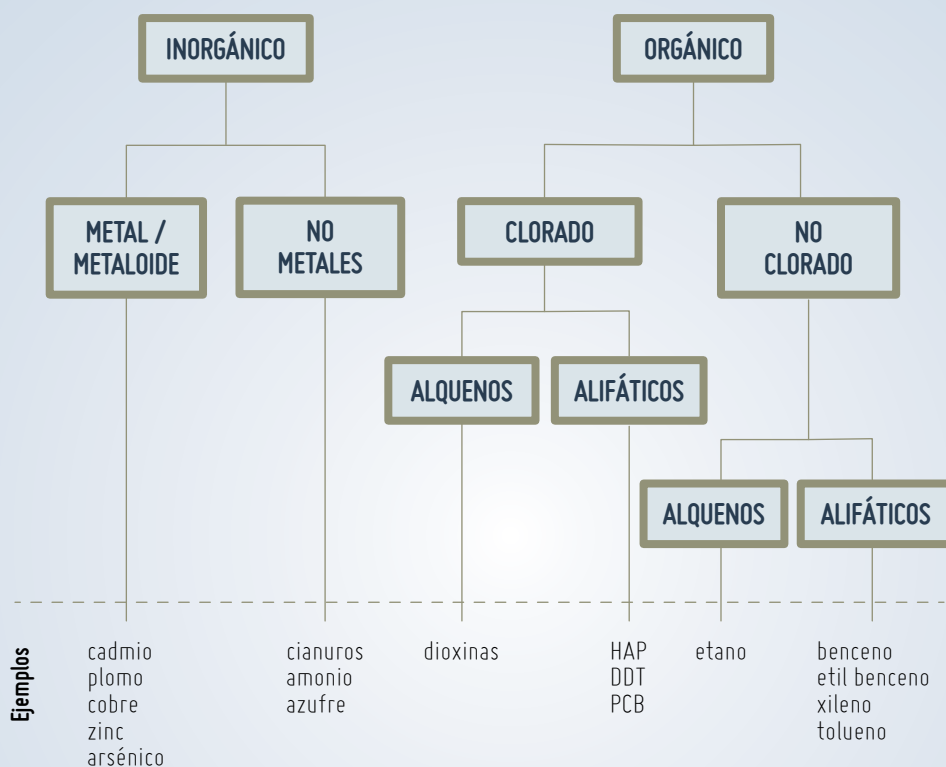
INORGÁNICO

ORGÁNICO

METAL / METALOIDE

NO METALES

CLORADO

NO CLORADO

ALQUENOS

ALIFÁTICOS

ALQUENOS

ALIFÁTICOS

Ejemplos

cadmio
plomo
cobre
zinc
arsénico

cianuros
amonio
azufre

dioxinas

HAP
DDT
PCB

etano

benceno
etil benceno
xileno
tolueno